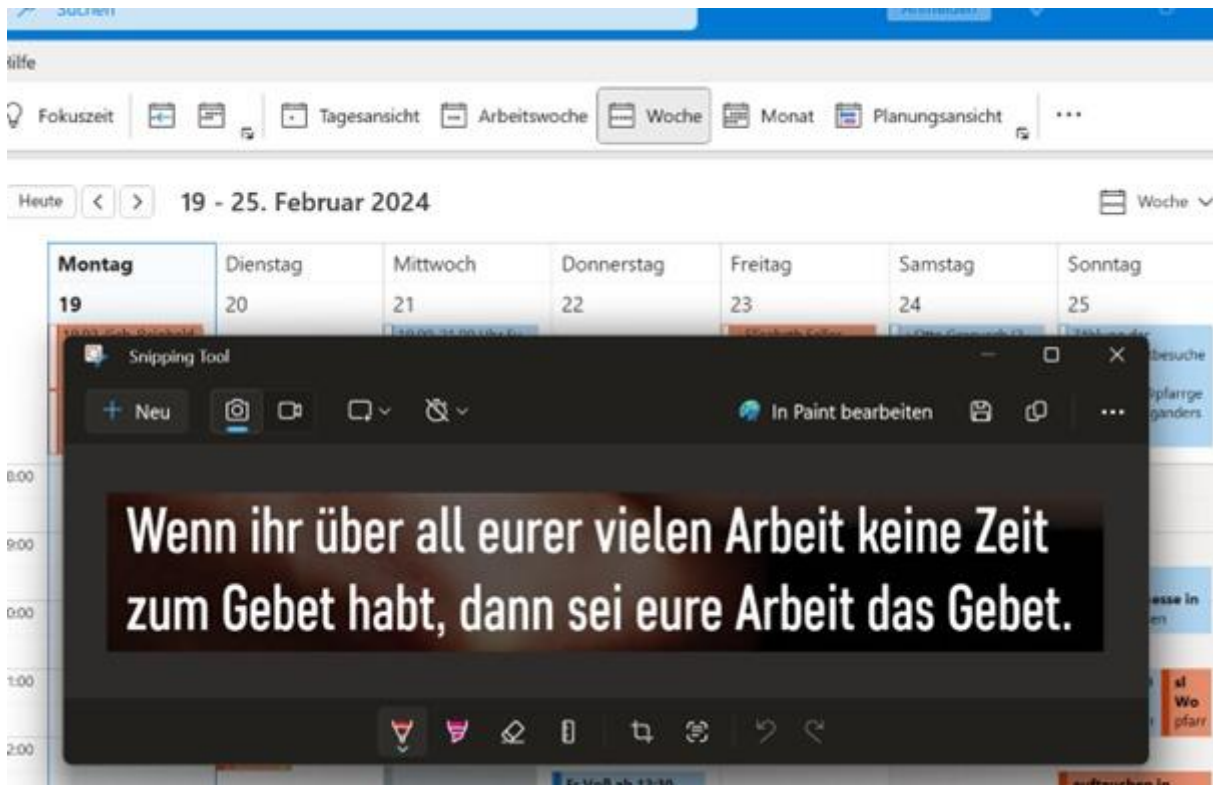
Suchen

Hilfe

Fokuszeit Tagesansicht Arbeitswoche Woche Monat Planungsansicht ...

Heute 19 - 25. Februar 2024 Woche

| Montag | Dienstag | Mittwoch | Donnerstag | Freitag | Samstag | Sonntag |
|---|---|---|---|---|---|---|
| 19 | 20 | 21 | 22 | 23 | 24 | 25 |

8:00
9:00
0:00
1:00
2:00

Snipping Tool

Neu

In Paint bearbeiten

...

Wenn ihr über all eurer vielen Arbeit keine Zeit zum Gebet habt, dann sei eure Arbeit das Gebet.

besuche
pfarrge
ganders
esse in
en
sl
Wo
pfarr